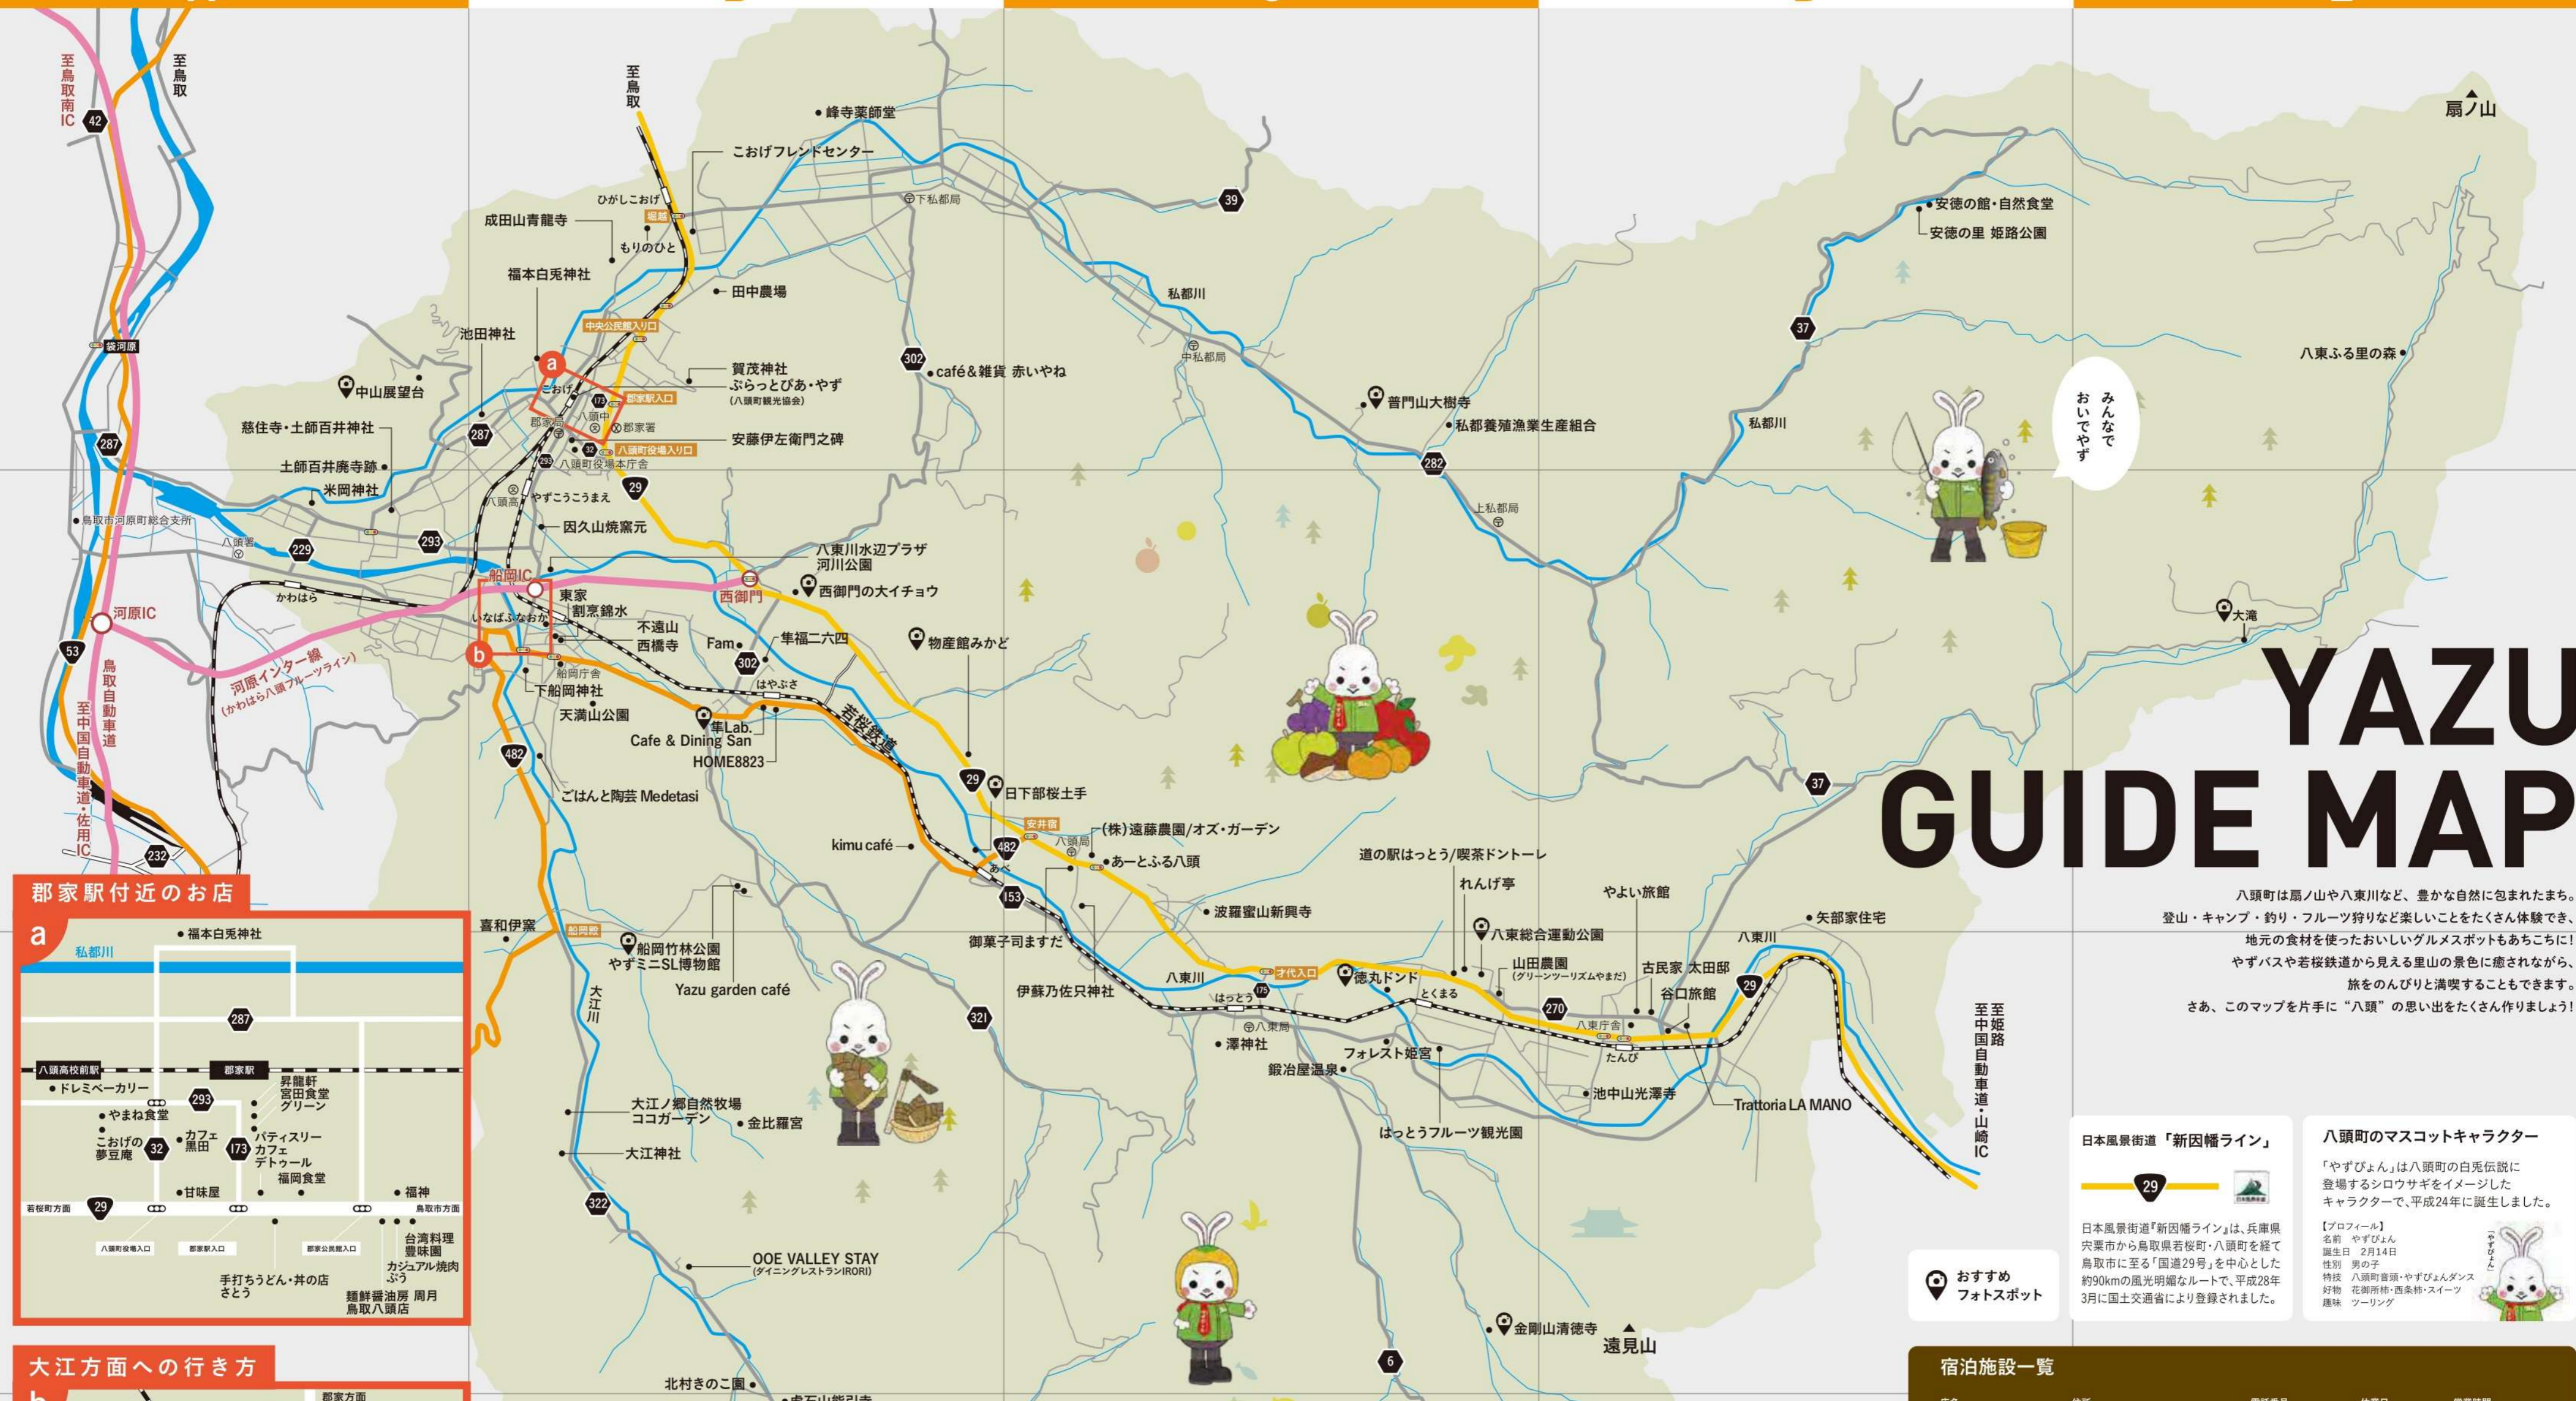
YAZU GUIDE MAP

八頭町は扇ノ山や八東川など、豊かな自然に包まれたまち。
登山・キャンプ・釣り・フルーツ狩りなど楽しいことをたくさん体験でき、
地元の食材を使ったおいしいグルメスポットもあちこちに！
やずバスや若桜鉄道から見える里山の景色に癒されながら、
旅をのんびりと満喫することもできます。
さあ、このマップを片手に"八頭"の思い出をたくさん作りましょう！

至鳥取南IC
至鳥取
至鳥取
42
287
229
293
53
河原IC
鳥取自動車道
至中国自動車道・佐用IC
232
河原インター線
(かわはら八頭フルーツライン)
かわはら
袋河原
鳥取市河原町総合支所
八頭署
中山展望台
慈住寺・土師百井神社
土師百井廃寺跡
米岡神社
池田神社
福本白兎神社
成田山青龍寺
もりのひと
ひがしこおげ
堀越
こおげフレンドセンター
峰寺薬師堂
田中農場
中央公民館入口
賀茂神社
ぷらっとぴあ・やず
(八頭町観光協会)
郡家駅入口
安藤伊左衛門之碑
八頭町役場入口
八頭町役場本庁舎
郡家署
郡家局
こおげ
八頭中
やずこうこうまえ
八頭高
因久山焼窯元
29
173
32
302
café＆雑貨 赤いやね
下私都局
39
私都川
中私都局
普門山大樹寺
私都養殖漁業生産組合
282
上私都局
37
安徳の館・自然食堂
安徳の里 姫路公園
八東ふる里の森
扇ノ山
私都川
みんなでおいでやず
大滝
八東川水辺プラザ
河川公園
西御門の大イチョウ
西御門
船岡IC
東家
割烹錦水
いなばふなおか
不遠山
西橋寺
Fam
隼福二六四
302
はやぶさ
物産館みかど
b
船岡庁舎
下船岡神社
天満山公園
隼Lab.
Cafe & Dining San
HOME8823
若桜鉄道
482
ごはんと陶芸 Medetasi
29
日下部桜土手
安井宿
八頭局
(株)遠藤農園/オズ・ガーデン
あーとふる八頭
kimu café
482
あべ
153
道の駅はっとう/喫茶ドントーレ
れんげ亭
波羅蜜山新興寺
御菓子司ますだ
伊蘇乃佐只神社
八東川
はっとう
175
才代入口
徳丸ドンド
とくまる
八東総合運動公園
山田農園
(グリーンツーリズムやまだ)
やよい旅館
古民家 太田邸
谷口旅館
矢部家住宅
八東川
270
29
八東庁舎
たんぴ
37
八東局
澤神社
フォレスト姫宮
鍛冶屋温泉
池中山光澤寺
Trattoria LA MANO
はっとうフルーツ観光園
至姫路
至中国自動車道・山崎IC
喜和伊窯
船岡竹林公園
やずミニSL博物館
船岡駅
Yazu garden café
大江川
321
大江ノ郷自然牧場
ココガーデン
金比羅宮
大江神社
322
OOE VALLEY STAY
(ダイニングレストランIRORI)
北村きのこ園
金剛山清徳寺
遠見山
6

郡家駅付近のお店
a
福本白兎神社
私都川
287
八頭高校前駅
郡家駅
ドレミベーカリー
293
昇龍軒
宮田食堂
グリーン
やまね食堂
こおげの夢豆庵
32
カフェ黒田
173
パティスリーカフェデトゥール
福岡食堂
甘味屋
福神
若桜町方面
29
鳥取市方面
八頭町役場入口
郡家駅入口
郡家公民館入口
台湾料理豊味園
カジュアル焼肉ぶう
手打ちうどん・井の店さとう
麺鮮醤油房 周月 鳥取八頭店

大江方面への行き方
b
郡家方面

日本風景街道「新因幡ライン」
29
日本風景街道「新因幡ライン」は、兵庫県宍粟市から鳥取県若桜町・八頭町を経て鳥取市に至る「国道29号」を中心とした約90kmの風光明媚なルートで、平成28年3月に国土交通省により登録されました。

おすすめフォトスポット

八頭町のマスコットキャラクター
「やずぴょん」は八頭町の白兎伝説に登場するシロウサギをイメージしたキャラクターで、平成24年に誕生しました。
【プロフィール】
名前 やずぴょん
誕生日 2月14日
性別 男の子
特技 八頭町音頭・やずぴょんダンス
好物 花御所柿・西条柿・スイーツ
趣味 ツーリング

宿泊施設一覧